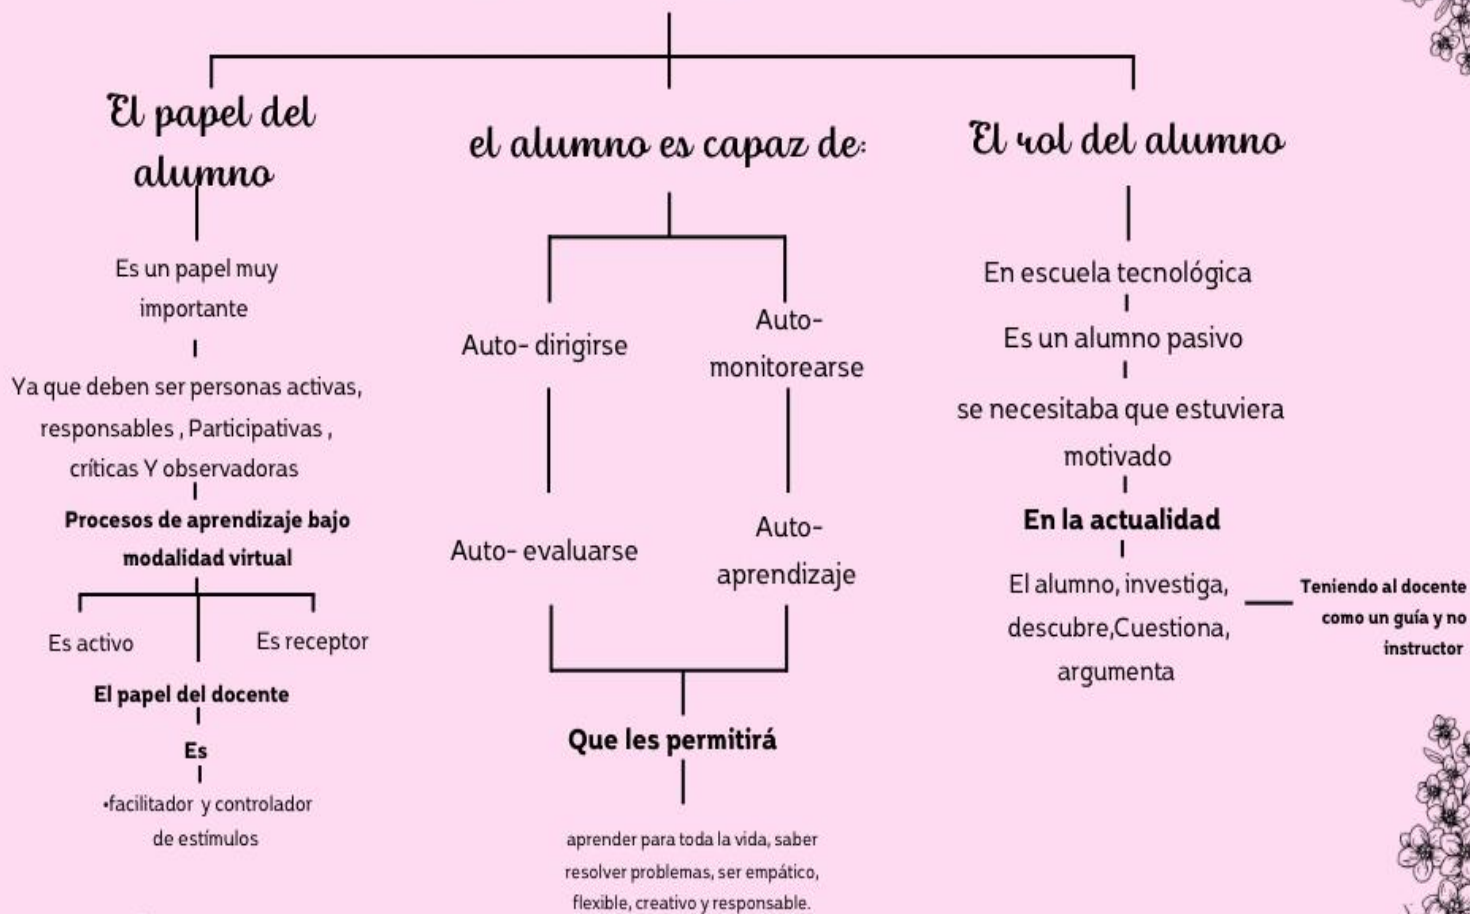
El papel del alumno

Es un papel muy importante

Ya que deben ser personas activas, responsables , Participativas , críticas Y observadoras

Procesos de aprendizaje bajo modalidad virtual

Es activo

Es receptor

El papel del docente

Es

•facilitador y controlador de estímulos

el alumno es capaz de:

Auto- dirigirse

Auto-monitorearse

Auto- evaluarse

Auto-aprendizaje

Que les permitirá

aprender para toda la vida, saber resolver problemas, ser empático, flexible, creativo y responsable.

El rol del alumno

En escuela tecnológica

Es un alumno pasivo

se necesitaba que estuviera motivado

En la actualidad

El alumno, investiga, descubre,Cuestiona, argumenta

Teniendo al docente como un guía y no instructor